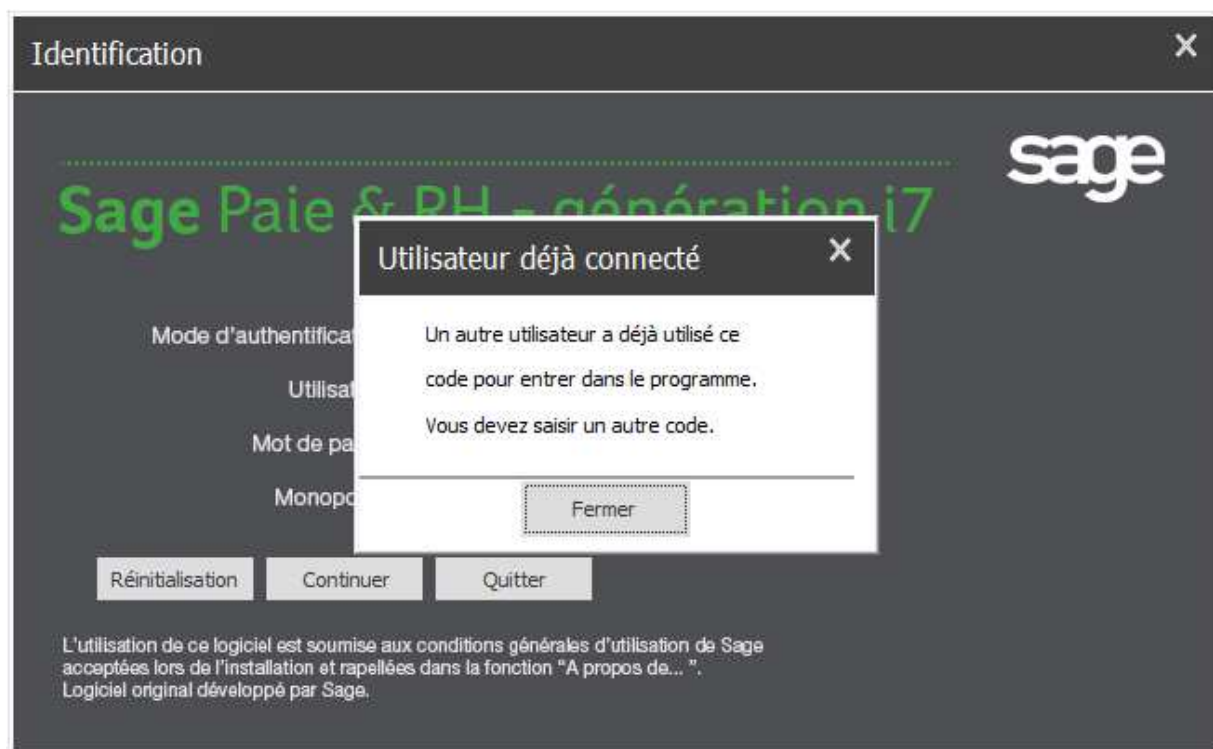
Identification

×

sage

Sage Paie & RH - génération i7

Mode d'authentificat

Utilisat

Mot de pa

Monopc

Utilisateur déjà connecté

×

Un autre utilisateur a déjà utilisé ce code pour entrer dans le programme.

Vous devez saisir un autre code.

Fermer

Réinitialisation

Continuer

Quitter

L'utilisation de ce logiciel est soumise aux conditions générales d'utilisation de Sage acceptées lors de l'installation et rapellées dans la fonction "A propos de... ".
Logiciel original développé par Sage.